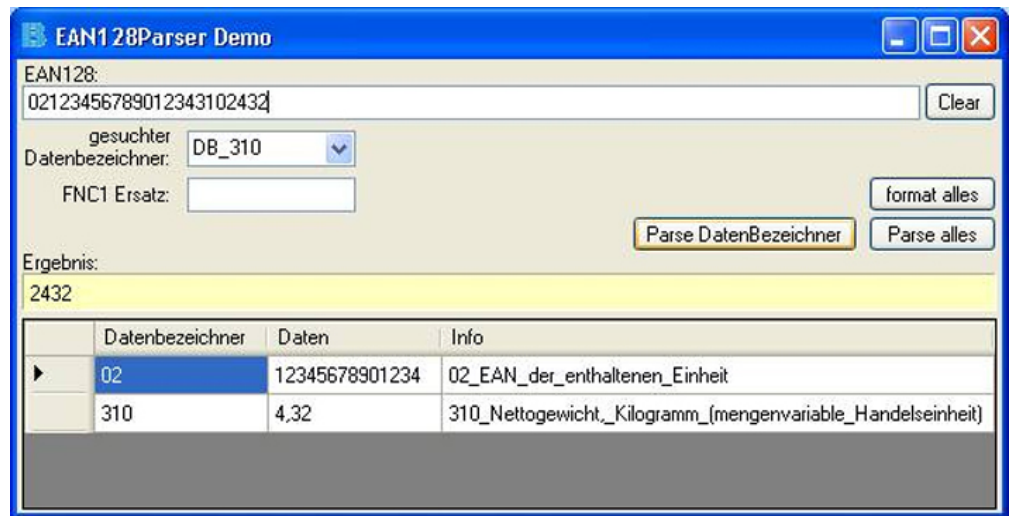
EAN128Parser Demo

EAN128:

02123456789012343102432

Clear

gesuchter Datenbezeichner: DB_310

FNC1 Ersatz:

format alles

Parse DatenBezeichner

Parse alles

Ergebnis:

2432

| | Datenbezeichner | Daten | Info |
|---|---|---|---|
| ▶ | 02 | 12345678901234 | 02_EAN_der_enthaltenen_Einheit |
| | 310 | 4,32 | 310_Nettogewicht,_Kilogramm_(mengenvariable_Handelseinheit) |